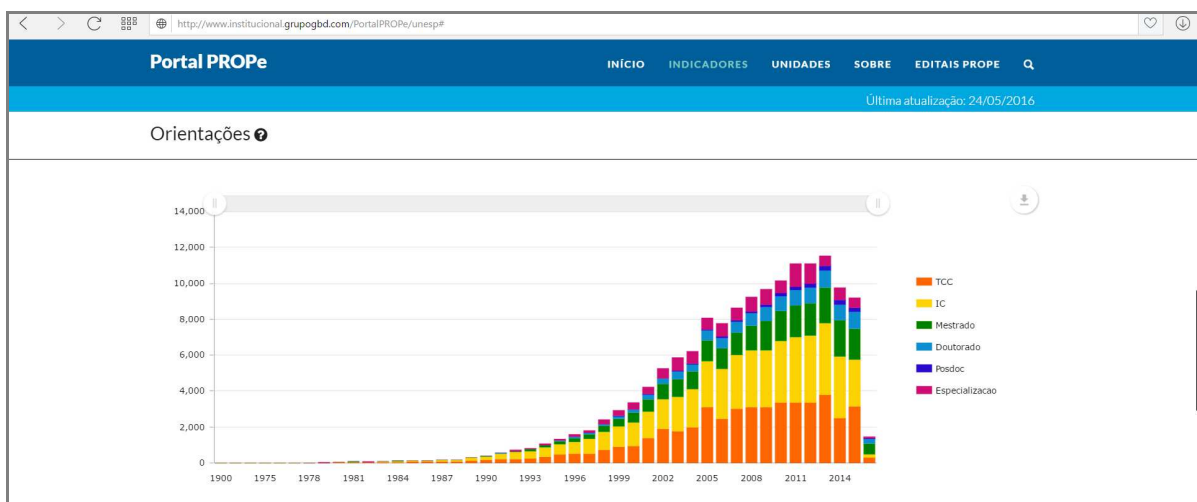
http://www.institucional.grupogbd.com/PortalPROPe/unesp#

Portal PROPe

INÍCIO INDICADORES UNIDADES SOBRE EDITAIS PROPE

Última atualização: 24/05/2016

Orientações

14,000
12,000
10,000
8,000
6,000
4,000
2,000
0

1900 1975 1978 1981 1984 1987 1990 1993 1996 1999 2002 2005 2008 2011 2014

TCC
IC
Mestrado
Doutorado
Posdoc
Especializacao